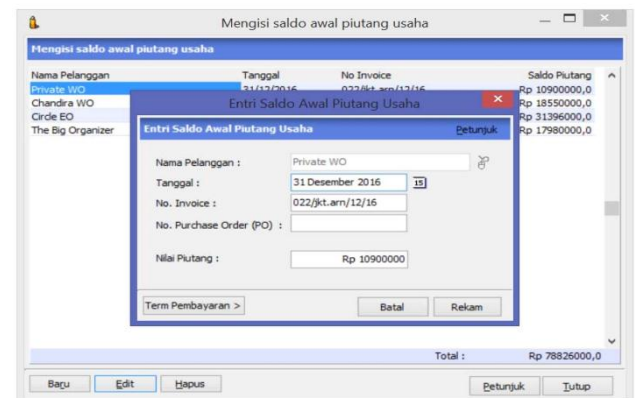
Mengisi saldo awal piutang usaha

Mengisi saldo awal piutang usaha

| Nama Pelanggan | Tanggal | No Invoice | Saldo Piutang |
|---|---|---|---|
| Private WO | 31/12/2016 | 022/jkt.arn/12/16 | Rp 10900000,0 |
| Chandira WO | | | Rp 18550000,0 |
| Circle EO | | | Rp 31396000,0 |
| The Big Organizer | | | Rp 17980000,0 |

Entri Saldo Awal Piutang Usaha

Entri Saldo Awal Piutang Usaha

Petunjuk

Nama Pelanggan : Private WO

Tanggal : 31 Desember 2016 15

No. Invoice : 022/jkt.arn/12/16

No. Purchase Order (PO) :

Nilai Piutang : Rp 10900000

Term Pembayaran >

Batal

Rekam

Total : Rp 78826000,0

Baru

Edit

Hapus

Petunjuk

Tutup